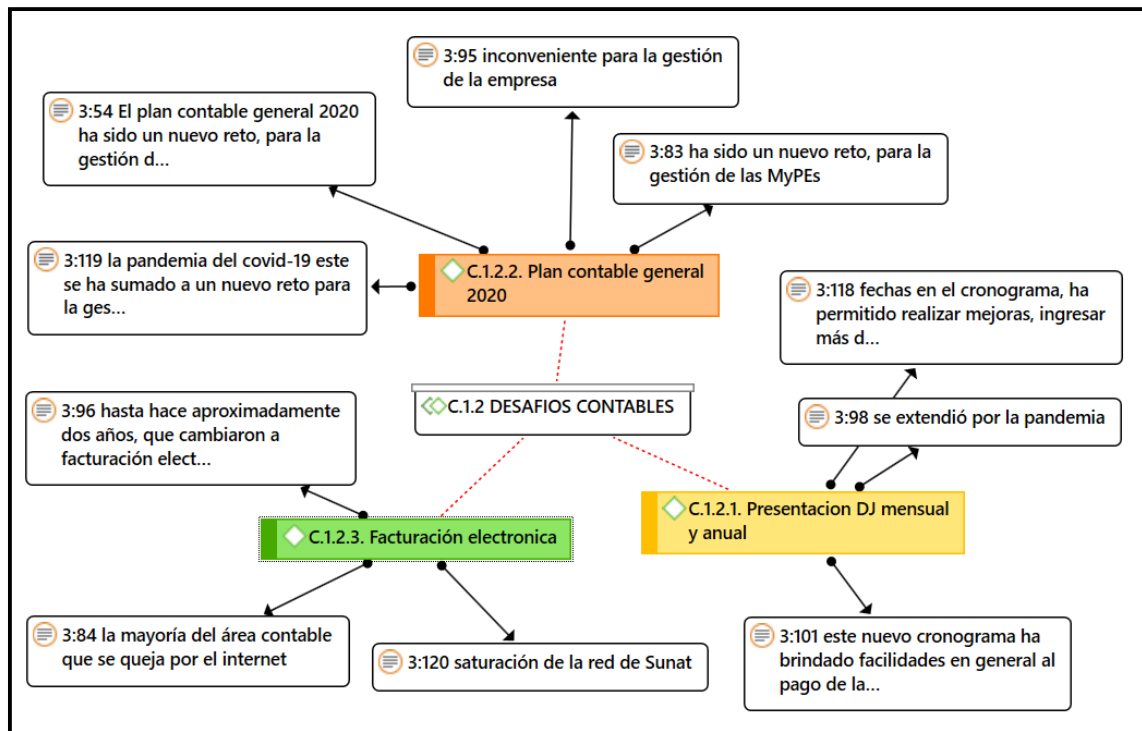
3:95 inconveniente para la gestión de la empresa

3:54 El plan contable general 2020 ha sido un nuevo reto, para la gestión d...

3:83 ha sido un nuevo reto, para la gestión de las MyPEs

3:119 la pandemia del covid-19 este se ha sumado a un nuevo reto para la ges...

C.1.2.2. Plan contable general 2020

3:118 fechas en el cronograma, ha permitido realizar mejoras, ingresar más d...

C.1.2 DESAFIOS CONTABLES

3:96 hasta hace aproximadamente dos años, que cambiaron a facturación elect...

3:98 se extendió por la pandemia

C.1.2.1. Presentacion DJ mensual y anual

C.1.2.3. Facturación electronica

3:84 la mayoría del área contable que se queja por el internet

3:120 saturación de la red de Sunat

3:101 este nuevo cronograma ha brindado facilidades en general al pago de la...